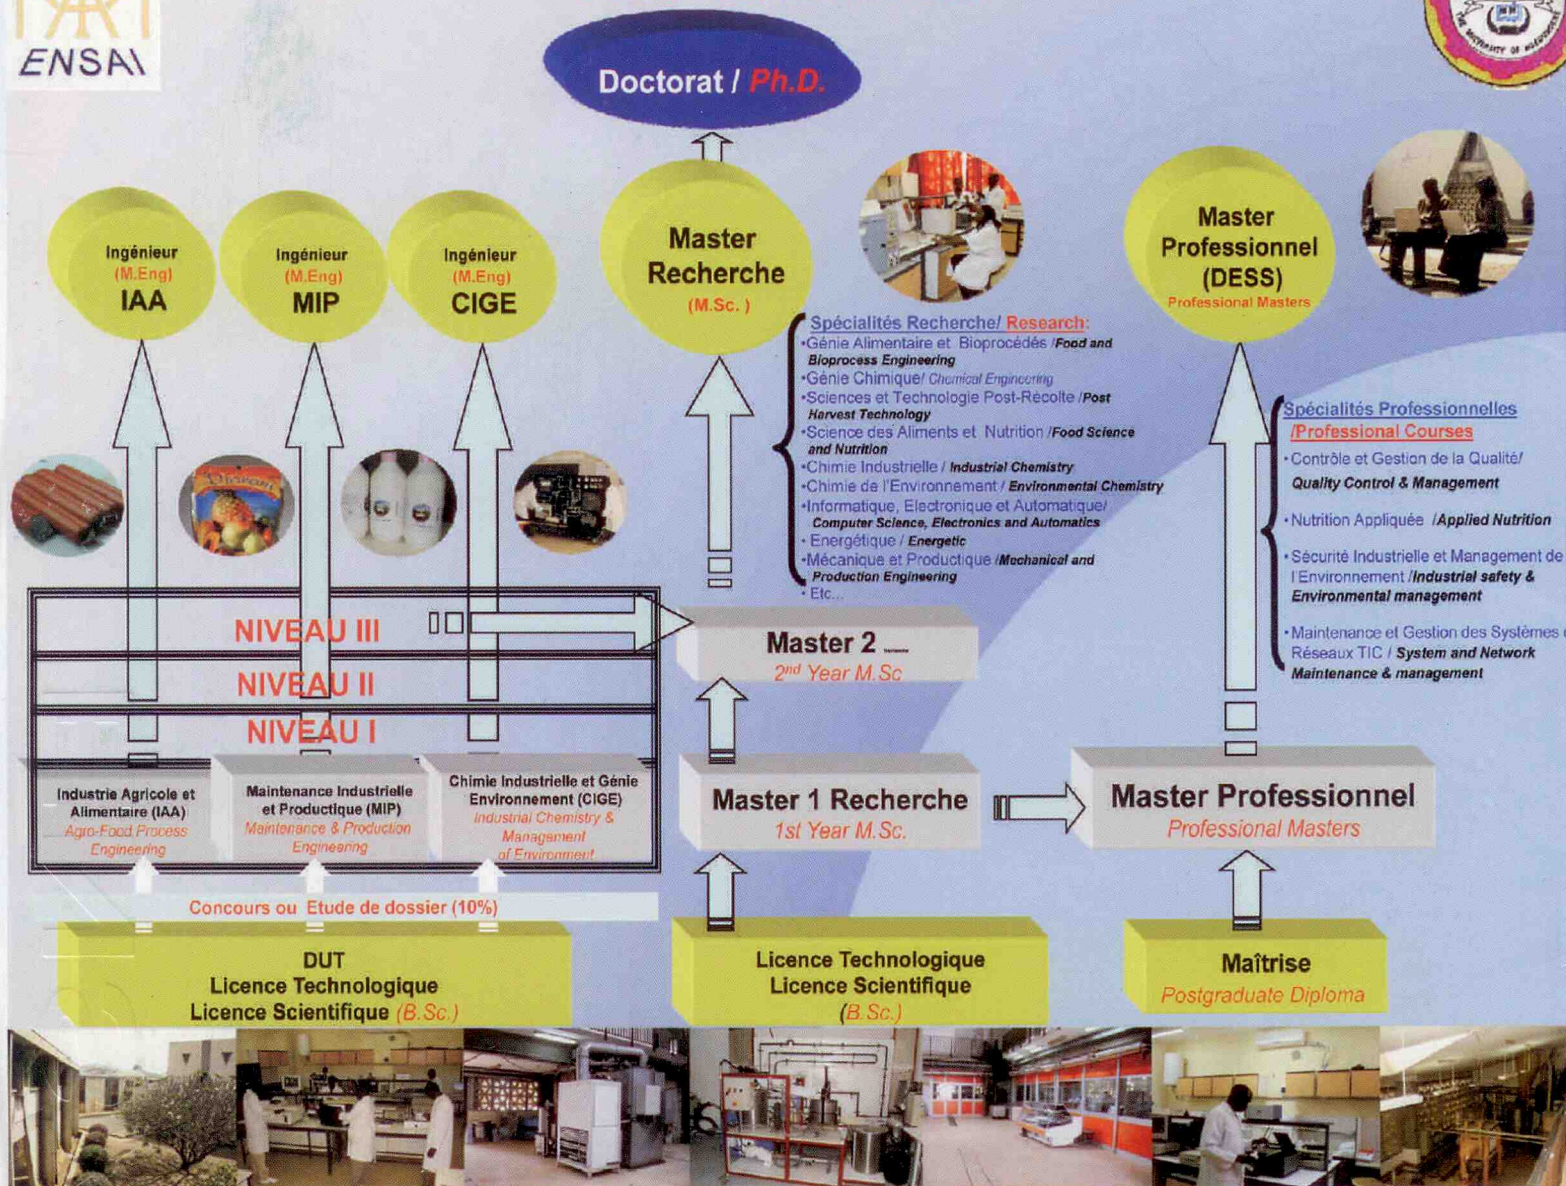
ENSAI

Doctorat / Ph.D.

Ingénieur (M.Eng) IAA

Ingénieur (M.Eng) MIP

Ingénieur (M.Eng) CIGE

Master Recherche (M.Sc.)

Master Professionnel (DESS) Professional Masters

Spécialités Recherche/ Research:
•Génie Alimentaire et Bioprocédés /Food and Bioprocess Engineering
•Génie Chimique/ Chemical Engineering
•Sciences et Technologie Post-Récolte /Post Harvest Technology
•Science des Aliments et Nutrition /Food Science and Nutrition
•Chimie Industrielle / Industrial Chemistry
•Chimie de l'Environnement / Environmental Chemistry
•Informatique, Electronique et Automatique/ Computer Science, Electronics and Automatics
• Energétique / Energetic
•Mécanique et Productique /Mechanical and Production Engineering
• Etc...

Spécialités Professionnelles /Professional Courses
•Contrôle et Gestion de la Qualité/ Quality Control & Management
•Nutrition Appliquée /Applied Nutrition
•Sécurité Industrielle et Management de l'Environnement /Industrial safety & Environmental management
•Maintenance et Gestion des Systèmes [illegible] Réseaux TIC / System and Network Maintenance & management

NIVEAU III
NIVEAU II
NIVEAU I

Master 2
2nd Year M.Sc

Industrie Agricole et Alimentaire (IAA) Agro-Food Process Engineering

Maintenance Industrielle et Productique (MIP) Maintenance & Production Engineering

Chimie Industrielle et Génie Environnement (CIGE) Industrial Chemistry & Management of Environment

Master 1 Recherche
1st Year M.Sc.

Master Professionnel
Professional Masters

Concours ou Etude de dossier (10%)

DUT
Licence Technologique
Licence Scientifique (B.Sc.)

Licence Technologique
Licence Scientifique
(B.Sc.)

Maîtrise
Postgraduate Diploma